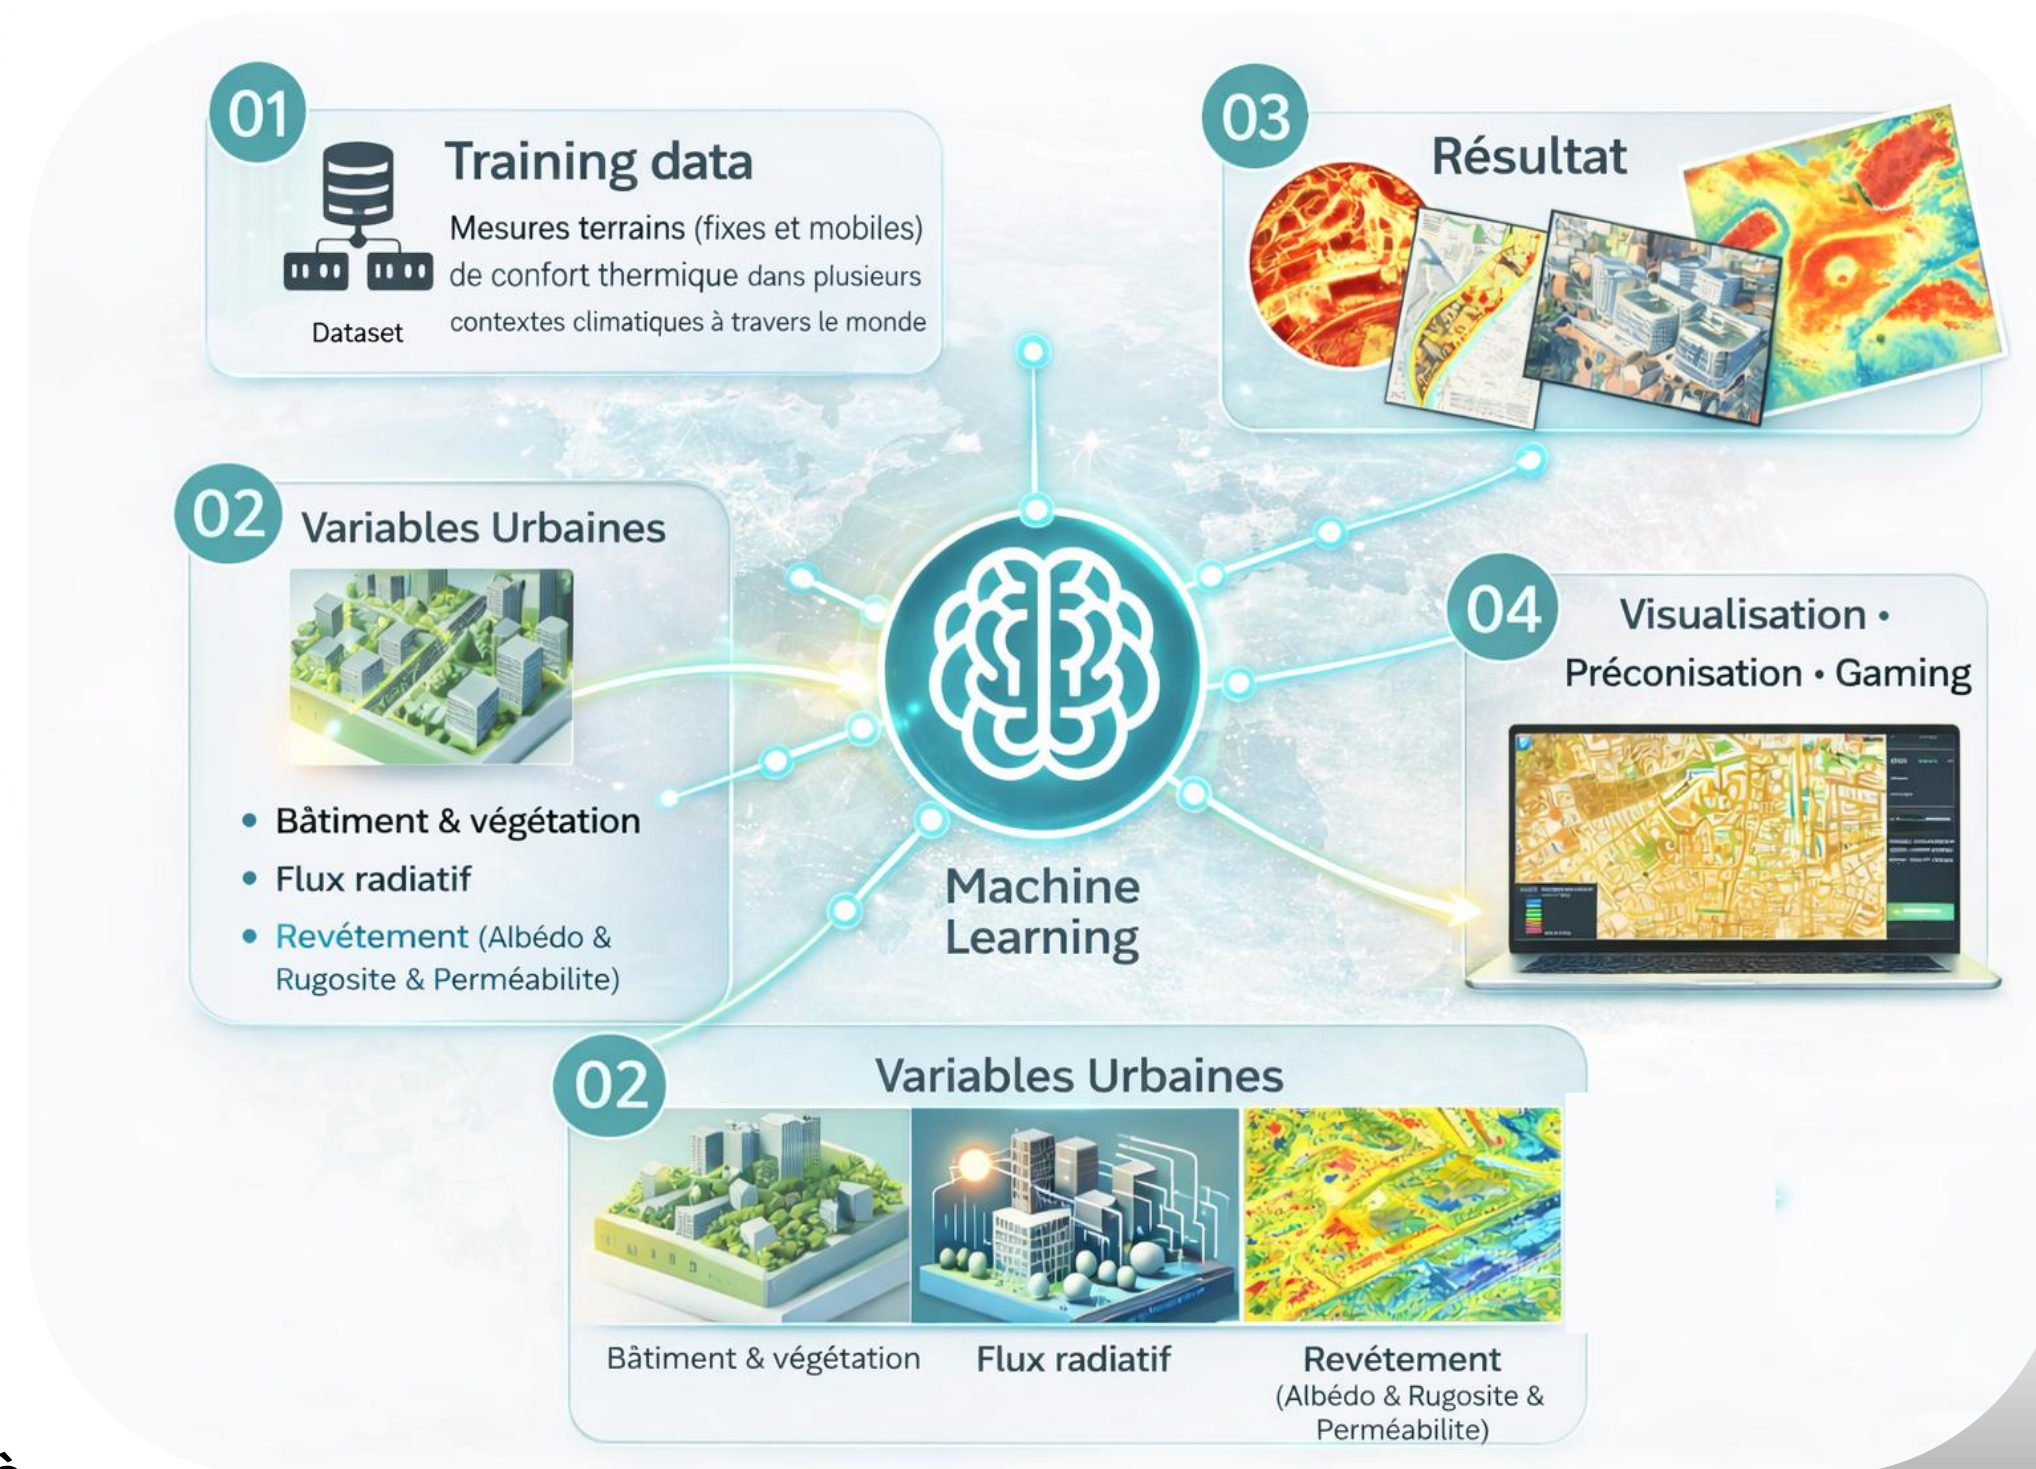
01

Training data

Mesures terrains (fixes et mobiles) de confort thermique dans plusieurs contextes climatiques à travers le monde

Dataset

03

Résultat

02

Variables Urbaines

• Bâtiment & végétation
• Flux radiatif
• Revétement (Albédo & Rugosite & Perméabilite)

Machine Learning

04

Visualisation • Préconisation • Gaming

02

Variables Urbaines

Bâtiment & végétation

Flux radiatif

Revétement (Albédo & Rugosite & Perméabilite)